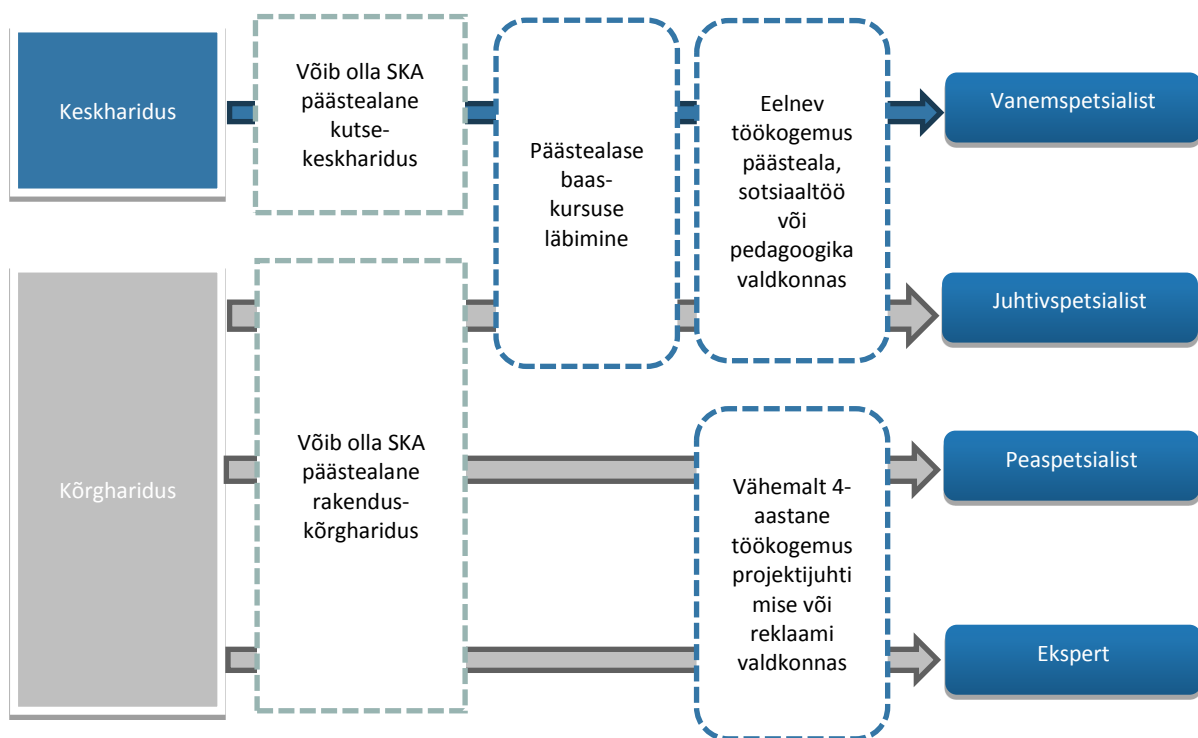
Keskharidus

Võib olla SKA päästealane kutse-keskharidus

Päästealase baas-kursuse läbimine

Eelnev töökogemus päästeala, sotsiaaltöö või pedagoogika valdkonnas

Vanemspetsialist

Juhtivspetsialist

Kõrgharidus

Võib olla SKA päästealane rakendus-kõrgharidus

Vähemalt 4-aastane töökogemus projektijuhtimise või reklaami valdkonnas

Peaspetsialist

Ekspert